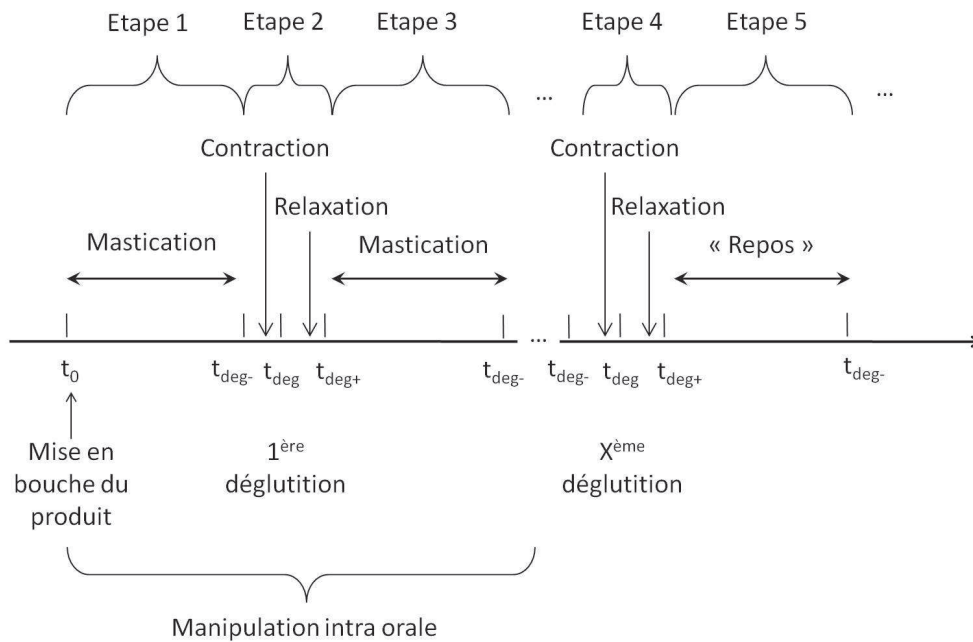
Etape 1 Etape 2 Etape 3 ... Etape 4 Etape 5 ...

Contraction

Relaxation

Mastication

Mastication

Contraction

Relaxation

« Repos »

$t_0$ $t_{deg-}$ $t_{deg}$ $t_{deg+}$ $t_{deg-}$ ... $t_{deg-}$ $t_{deg}$ $t_{deg+}$ $t_{deg-}$

Mise en bouche du produit

$1^{ère}$ déglutition

$X^{ème}$ déglutition

Manipulation intra orale